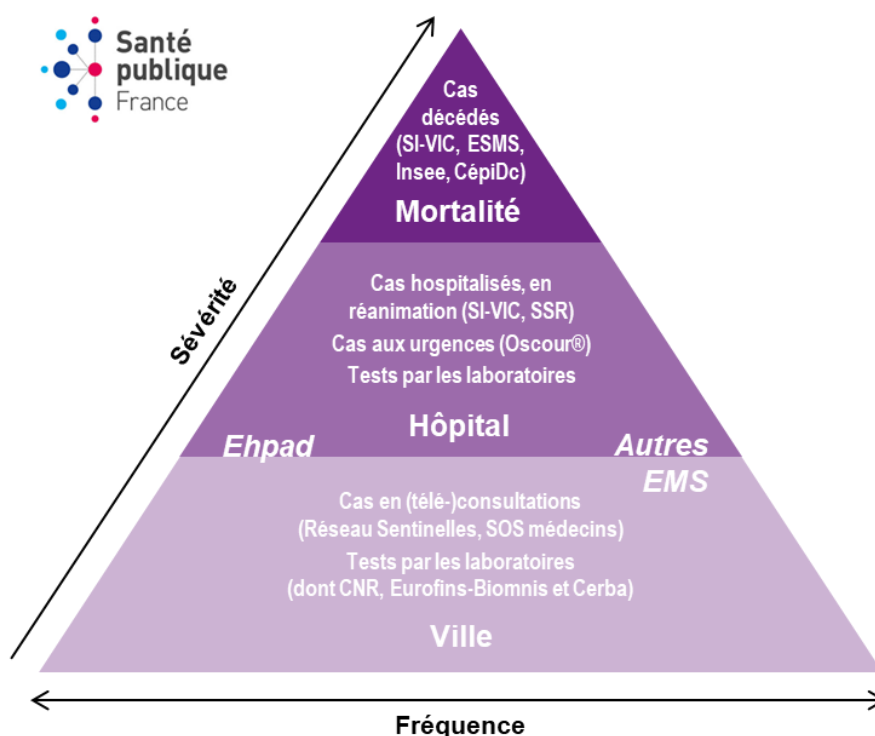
Santé publique France

Sévérité

Cas décédés (SI-VIC, ESMS, Insee, CépiDc)

Mortalité

Cas hospitalisés, en réanimation (SI-VIC, SSR)

Cas aux urgences (Oscour®)

Tests par les laboratoires

Hôpital

Ehpad

Autres EMS

Cas en (télé-)consultations (Réseau Sentinelles, SOS médecins)

Tests par les laboratoires (dont CNR, Eurofins-Biomnis et Cerba)

Ville

Fréquence